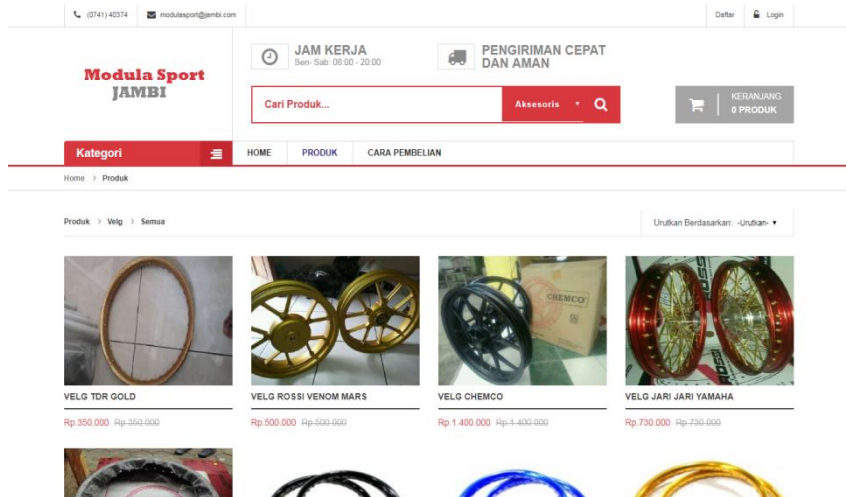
(0741) 40374 modulasport@jambi.com

Daftar Login

Modula Sport JAMBI

JAM KERJA
Sen- Sab: 08:00 - 20:00

PENGIRIMAN CEPAT DAN AMAN

Cari Produk...

Aksesoris

KERANJANG
0 PRODUK

Kategori

HOME PRODUK CARA PEMBELIAN

Home > Produk

Produk > Velg > Semua

Urutkan Berdasarkan: -Urutkan-

CHEMCO

VELG TDR GOLD
Rp.350.000 ~~Rp.350.000~~

VELG ROSSI VENOM MARS
Rp.500.000 ~~Rp.500.000~~

VELG CHEMCO
Rp.1.400.000 ~~Rp.1.400.000~~

VELG JARI JARI YAMAHA
Rp.730.000 ~~Rp.730.000~~